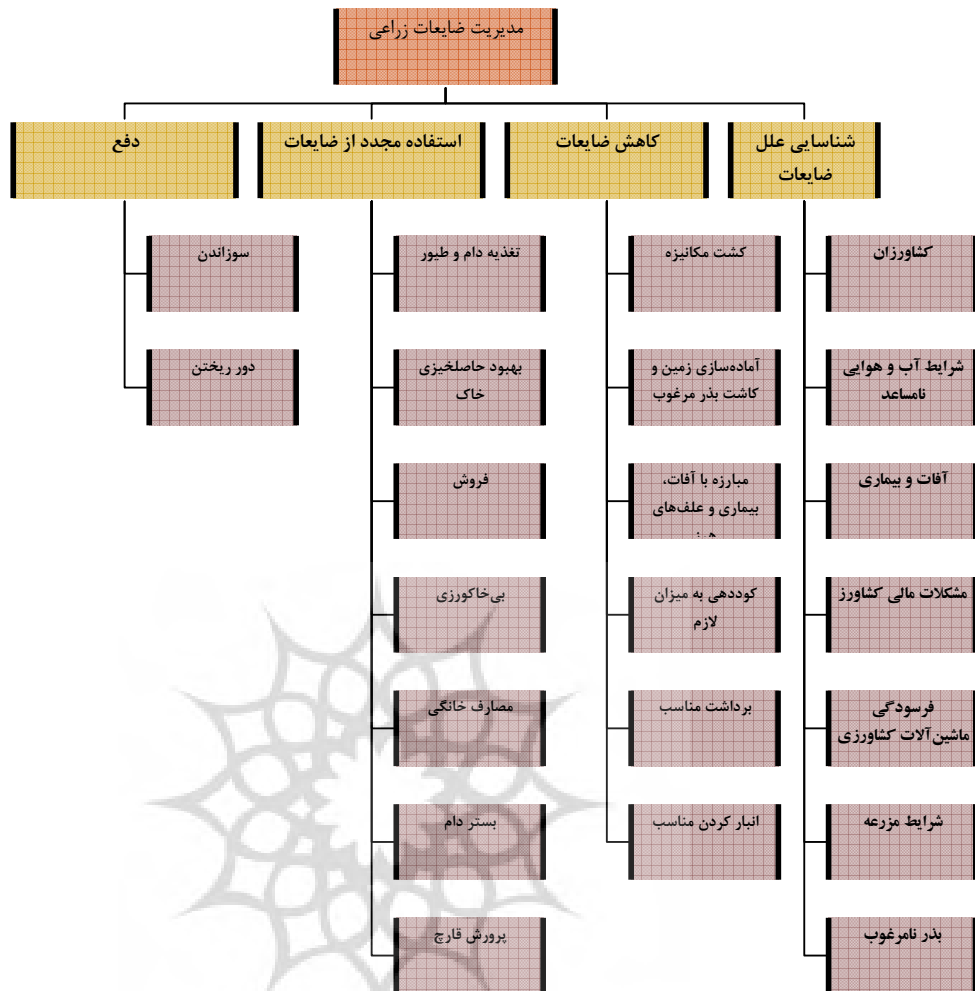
مدیریت ضایعات زراعی

شناسایی علل ضایعات

کشاورزان

شرایط آب و هوایی نامساعد

آفات و بیماری

مشکلات مالی کشاورز

فرسودگی ماشین‌آلات کشاورزی

شرایط مزرعه

بذر نامرغوب

کاهش ضایعات

کشت مکانیزه

آماده‌سازی زمین و کاشت بذر مرغوب

مبارزه با آفات، بیماری و علف‌های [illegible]

کوددهی به میزان لازم

برداشت مناسب

انبار کردن مناسب

استفاده مجدد از ضایعات

تغذیه دام و طیور

بهبود حاصلخیزی خاک

فروش

بی‌خاکورزی

مصارف خانگی

بستر دام

پرورش قارچ

دفع

سوزاندن

دور ریختن